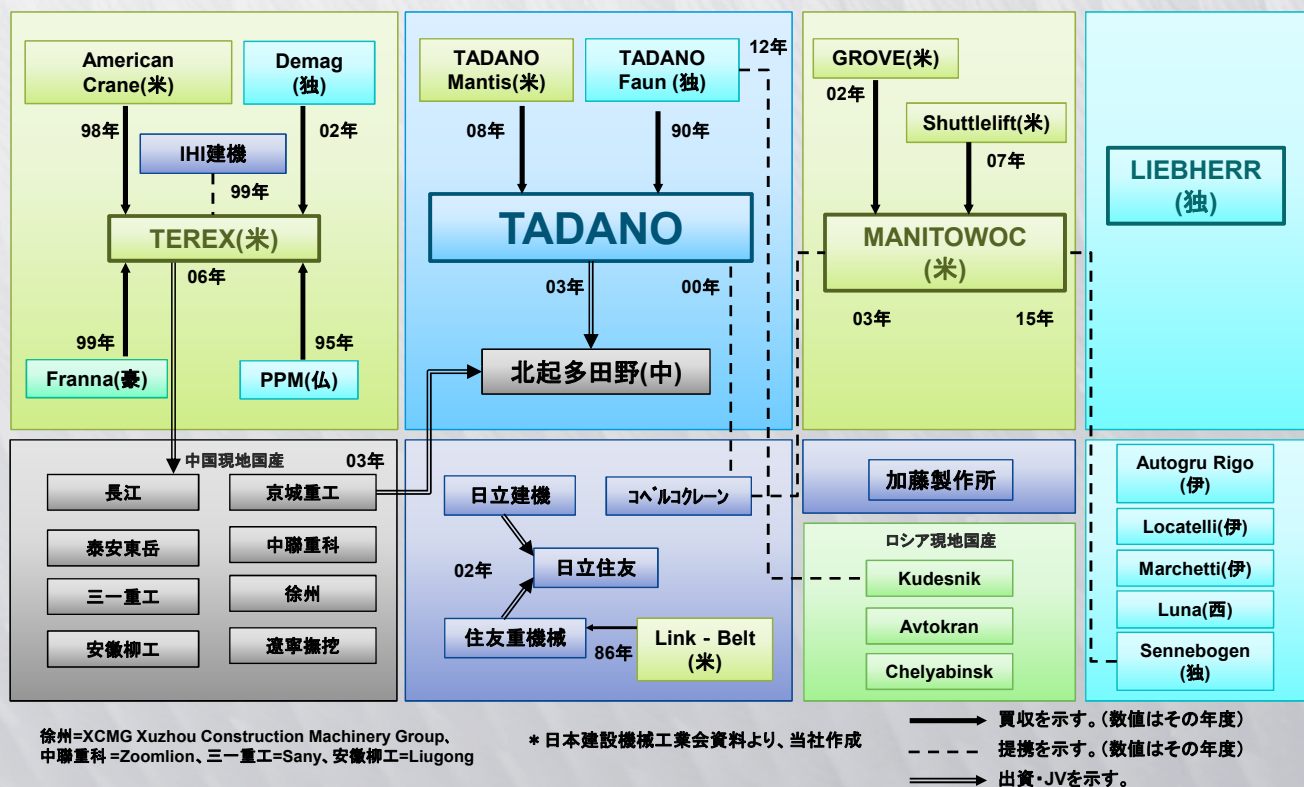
American Crane(米)

Demag (独)

98年

02年

IHI建機

99年

TEREX(米)

06年

99年

95年

Franna(豪)

PPM(仏)

TADANO Mantis(米)

TADANO Faun (独)

12年

08年

90年

TADANO

03年

00年

北起多田野(中)

GROVE(米)

02年

Shuttlelift(米)

07年

MANITOWOC (米)

03年

15年

LIEBHERR (独)

中国現地国産

03年

長江

京城重工

泰安東岳

中聯重科

三一重工

徐州

安徽柳工

遼寧撫挖

日立建機

コベルコクレーン

日立住友

02年

住友重機械

Link - Belt (米)

86年

加藤製作所

ロシア現地国産

Kudesnik

Avtokran

Chelyabinsk

Autogru Rigo (伊)

Locatelli(伊)

Marchetti(伊)

Luna(西)

Sennebogen (独)

徐州=XCMG Xuzhou Construction Machinery Group、中聯重科 =Zoomlion、三一重工=Sany、安徽柳工=Liugong

＊日本建設機械工業会資料より、当社作成

買収を示す。(数値はその年度)

提携を示す。(数値はその年度)

出資・JVを示す。